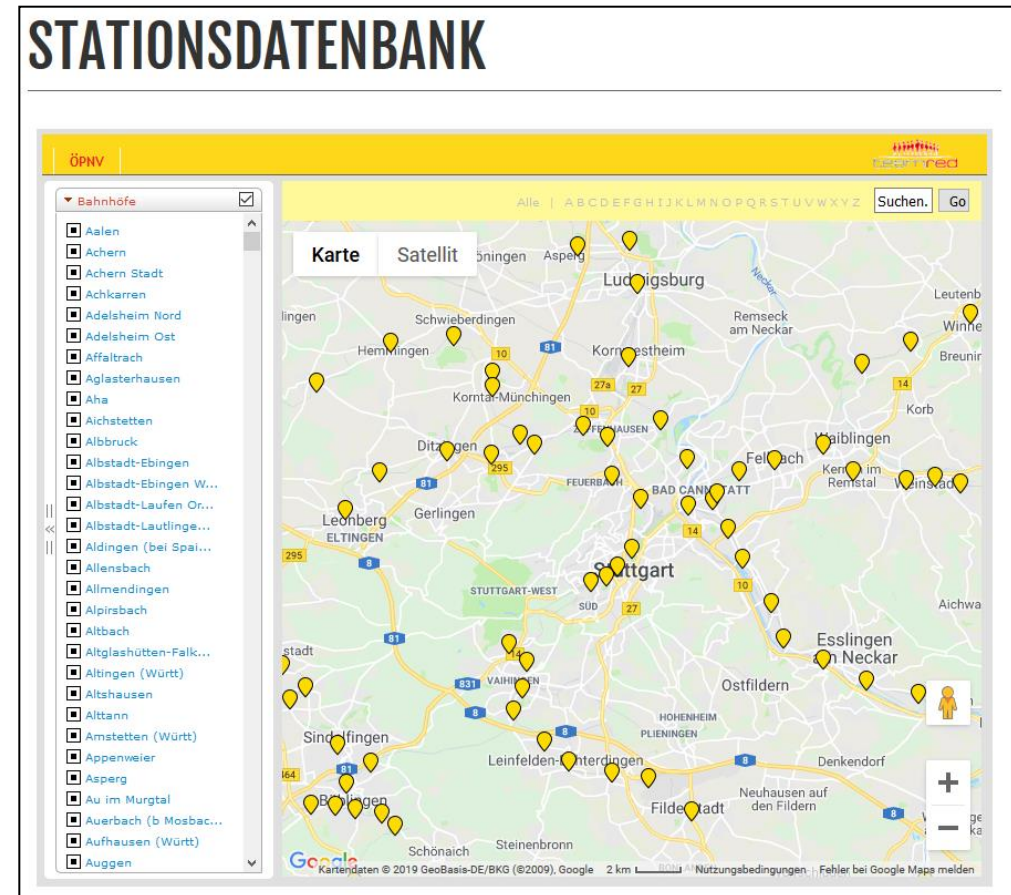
STATIONSDATENBANK

ÖPNV

teamred

Bahnhöfe

Aalen
Achern
Achern Stadt
Achkarren
Adelsheim Nord
Adelsheim Ost
Affaltrach
Aglasterhausen
Aha
Aichstetten
Albbruck
Albstadt-Ebingen
Albstadt-Ebingen W...
Albstadt-Laufen Or...
Albstadt-Lautlinge...
Aldingen (bei Spai...
Allensbach
Allmendingen
Alpirsbach
Altbach
Altglashütten-Falk...
Altingen (Württ)
Altshausen
Alttann
Amstetten (Württ)
Appenweier
Asperg
Au im Murgtal
Auerbach (b Mosbac...
Aufhausen (Württ)
Auggen

Alle | A B C D E F G H I J K L M N O P Q R S T U V W X Y Z

Suchen.

Go

Karte

Satellit

öningen

Asperg

Ludwigsburg

Remseck am Neckar

Leutenb

Winne

lingen

Schwieberdingen

Hemmingen

Kornwestheim

Breunir

Korntal-Münchingen

Korb

Ditzingen

Fellbach

Waiblingen

Kernen im Remstal

Weinstadt

FEUERBACH

BAD CANNSTATT

Leonberg

ELTINGEN

Gerlingen

Stuttgart

STUTTGART-WEST

SÜD

Aichwa

Esslingen am Neckar

stadt

VAIHINGEN

Ostfildern

HOHENHEIM

PLIENINGEN

Sindelfingen

Leinfelden-Echterdingen

Denkendorf

Böblingen

Filderstadt

Neuhausen auf den Fildern

Schönaich

Steinenbronn

10

81

27a

27

14

295

81

8

14

10

27

81

831

8

8

8

464

Google

Kartendaten © 2019 GeoBasis-DE/BKG (©2009), Google

2 km

Nutzungsbedingungen

Fehler bei Google Maps melden